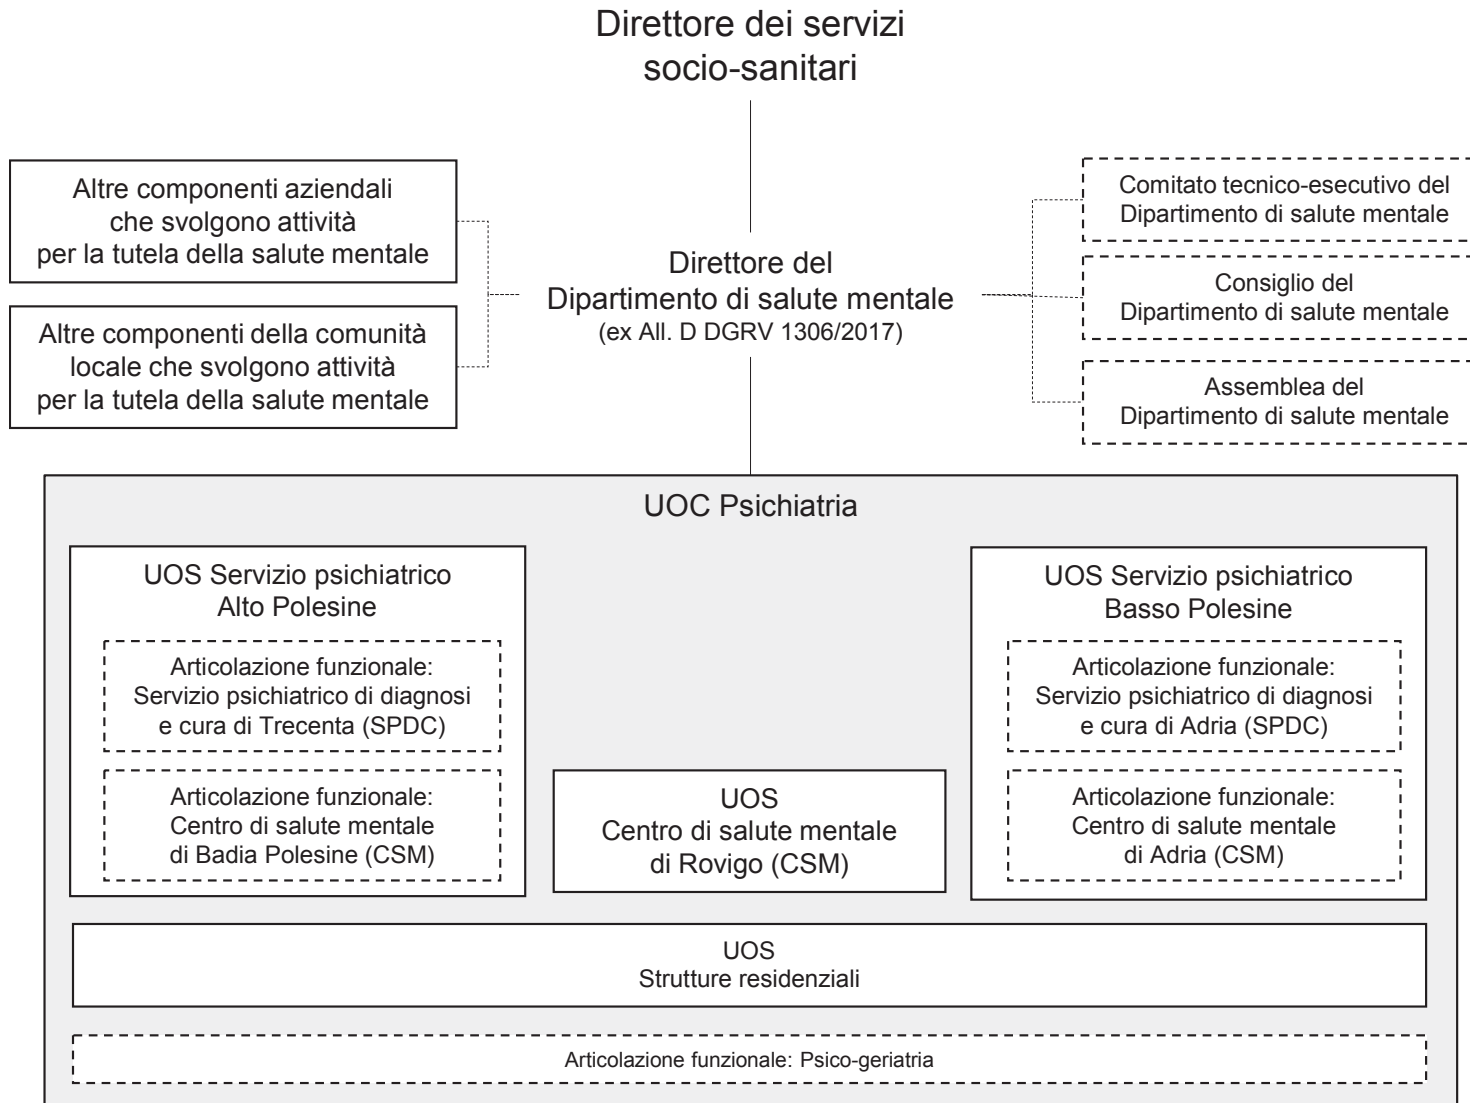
Direttore dei servizi socio-sanitari

Altre componenti aziendali che svolgono attività per la tutela della salute mentale

Altre componenti della comunità locale che svolgono attività per la tutela della salute mentale

Direttore del Dipartimento di salute mentale
(ex All. D DGRV 1306/2017)

Comitato tecnico-esecutivo del Dipartimento di salute mentale

Consiglio del Dipartimento di salute mentale

Assemblea del Dipartimento di salute mentale

UOC Psichiatria

UOS Servizio psichiatrico Alto Polesine

Articolazione funzionale: Servizio psichiatrico di diagnosi e cura di Trecenta (SPDC)

Articolazione funzionale: Centro di salute mentale di Badia Polesine (CSM)

UOS Centro di salute mentale di Rovigo (CSM)

UOS Servizio psichiatrico Basso Polesine

Articolazione funzionale: Servizio psichiatrico di diagnosi e cura di Adria (SPDC)

Articolazione funzionale: Centro di salute mentale di Adria (CSM)

UOS Strutture residenziali

Articolazione funzionale: Psico-geriatria